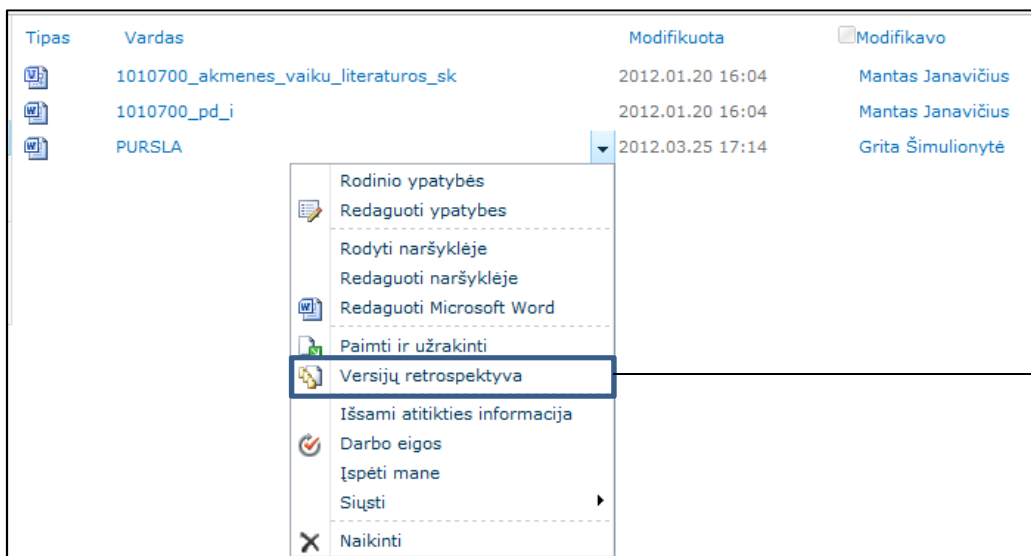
| Tipas | Vardas | Modifikuota | Modifikavo |
|---|---|---|---|
| | 1010700_akmenes_vaiku_literaturos_sk | 2012.01.20 16:04 | Mantas Janavičius |
| | 1010700_pd_i | 2012.01.20 16:04 | Mantas Janavičius |
| | PURSLA | 2012.03.25 17:14 | Grita Šimulionytė |

Rodinio ypatybės
Redaguoti ypatybes
Rodyti naršyklėje
Redaguoti naršyklėje
Redaguoti Microsoft Word
Paimti ir užrakinti
Versijų retrospektyva
Išsami atitikties informacija
Darbo eigos
Įspėti mane
Siųsti
Naikinti